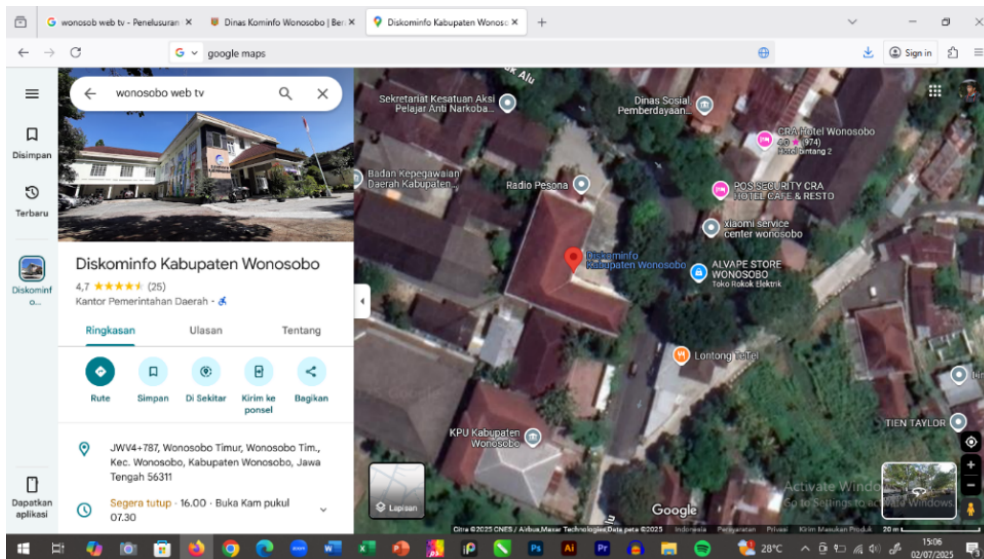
wonosob web tv - Penelusuran ×
Dinas Kominfo Wonosobo | Ber ×
Diskominfo Kabupaten Wonoso ×
+

google maps
Sign in

wonosobo web tv

Disimpan
Terbaru
Diskominf o...
Dapatkan aplikasi

Diskominfo Kabupaten Wonosobo
4,7 ★★★★★ (25)
Kantor Pemerintahan Daerah ·

Ringkasan
Ulasan
Tentang

Rute
Simpan
Di Sekitar
Kirim ke ponsel
Bagikan

JWV4+787, Wonosobo Timur, Wonosobo Tim., Kec. Wonosobo, Kabupaten Wonosobo, Jawa Tengah 56311

Segera tutup · 16.00 · Buka Kam pukul 07.30

Sekretariat Kesatuan Aksi Pelajar Anti Narkoba...
Dinas Sosial Pemberdayaan...
CRA Hotel Wonosobo
Badan Kepegawaian Daerah Kabupaten...
Radio Pesona
POS SECURITY CRA HOTEL CAFE & RESTO
Xiaomi service center wonosobo
Diskominfo Kabupaten Wonosobo
ALVAPE STORE WONOSOBO
Toko Rokok Elektrik
Lontong Tifei
KPU Kabupaten Wonosobo
TIEN TAYLOR
Lapisan
Google
Activate Windows
Go to Settings to activate Windows.
Citra ©2025 CNES / Airbus, Maxar Technologies, Data peta ©2025 Indonesia Persyaratan Privasi Kirim Masukan Produk 20 m

28°C
15:06
02/07/2025